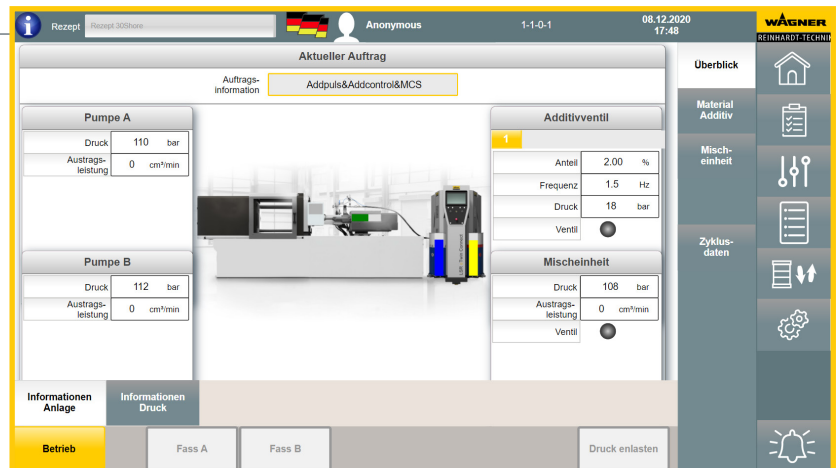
Rezept Rezept 30Shore

Anonymous

1-1-0-1

08.12.2020
17:48

WAGNER
REINHARDT-TECHNIK

Aktueller Auftrag

Auftrags-information Addpuls&Addcontrol&MCS

Überblick

Material Additiv

Misch-einheit

Zyklus-daten

Pumpe A

| Druck | 110 | bar |
|---|---|---|
| Austrags-leistung | 0 | cm³/min |

Pumpe B

| Druck | 112 | bar |
|---|---|---|
| Austrags-leistung | 0 | cm³/min |

Additivventil

1

| Anteil | 2.00 | % |
|---|---|---|
| Frequenz | 1.5 | Hz |
| Druck | 18 | bar |
| Ventil | | |

Mischeinheit

| Druck | 108 | bar |
|---|---|---|
| Austrags-leistung | 0 | cm³/min |
| Ventil | | |

Informationen Anlage

Informationen Druck

Betrieb

Fass A

Fass B

Druck enlasten